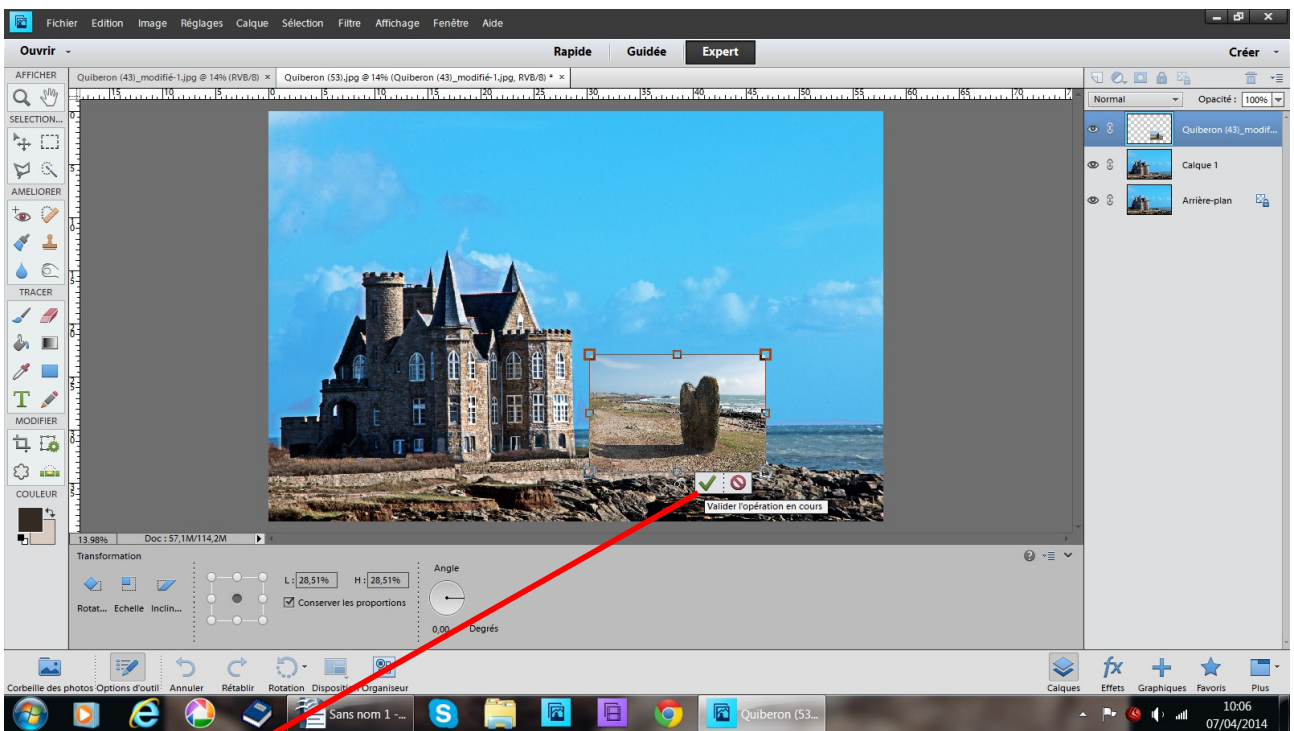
Fichier Edition Image Réglages Calque Sélection Filtre Affichage Fenêtre Aide

Ouvrir Rapide Guidée Expert Créer

AFFICHER
SELECTION...
AMELIORER
TRACER
MODIFIER
COULEUR

Quiberon (43)_modifié-1.jpg @ 14% (RVB/8) ×
Quiberon (53).jpg @ 14% (Quiberon (43)_modifié-1.jpg, RVB/8) * ×

Normal
Opacité : 100%

Quiberon (43)_modif...
Calque 1
Arrière-plan

Valider l'opération en cours

13,98%
Doc : 57,1M/114,2M

Transformation
Rotat... Echelle Inclin...
L : 28,51%
H : 28,51%
Conserver les proportions
Angle
0,00
Degrés

Corbeille des photos Options d'outil Annuler Rétablir Rotation Disposition Organiseur
Calques Effets Graphiques Favoris Plus

Sans nom 1 -...
Quiberon (53...
10:06
07/04/2014